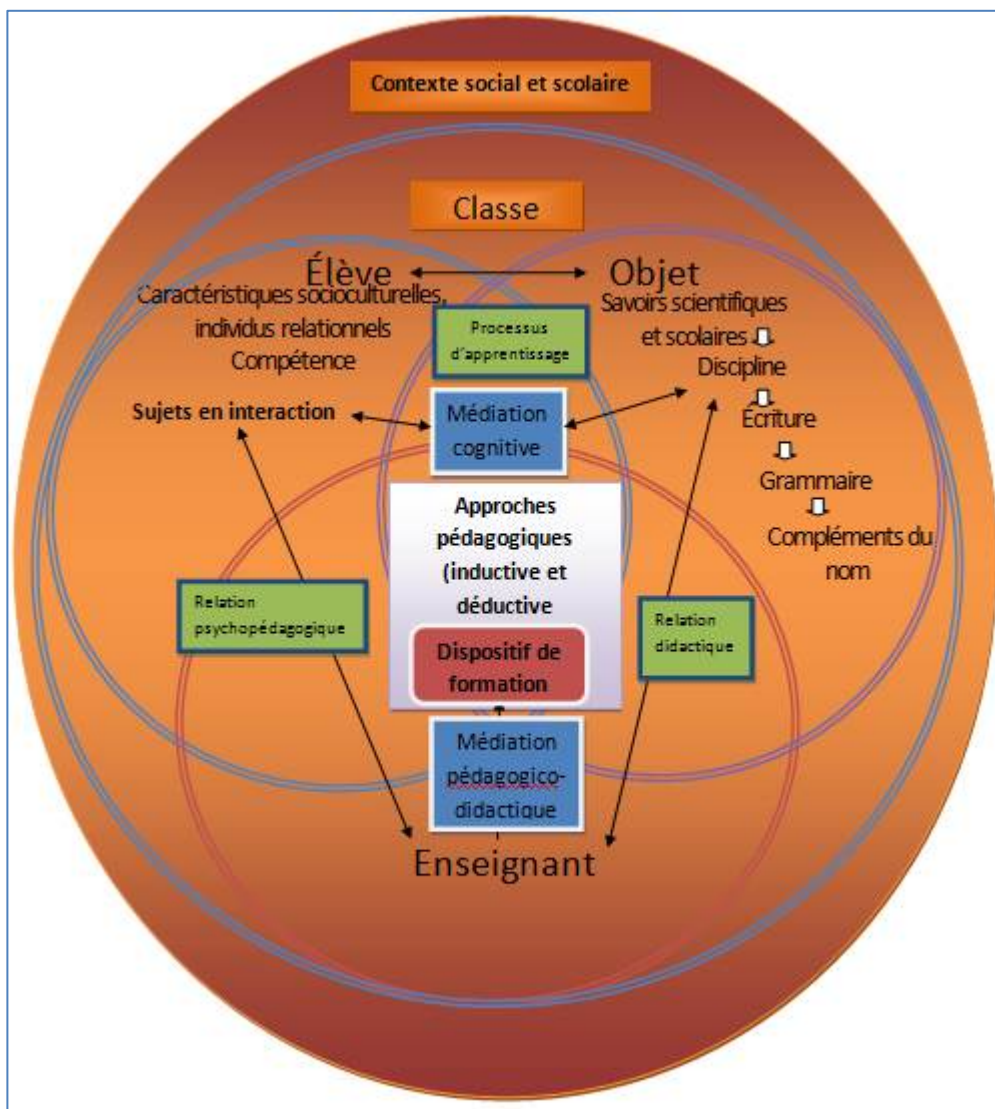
Contexte social et scolaire

Classe

Élève

Objet

Caractéristiques socioculturelles, individus relationnels Compétence

Processus d'apprentissage

Savoirs scientifiques et scolaires

Discipline

Écriture

Grammaire

Compléments du nom

Sujets en interaction

Médiation cognitive

Approches pédagogiques (inductive et déductive

Relation psychopédagogique

Relation didactique

Dispositif de formation

Médiation pédagogico-didactique

Enseignant